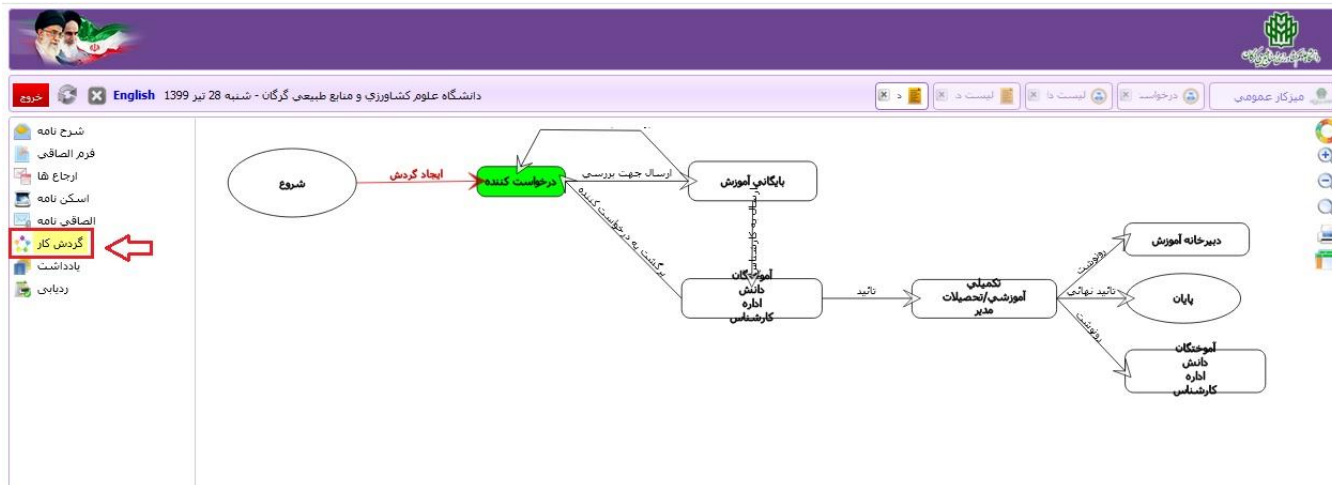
دانشگاه علوم کشاورزي و منابع طبيعي گرگان - شنبه 28 تیر 1399 English خروج

میزکار عمومی
درخواست
لیست د
لیست د
د

شرح نامه
فرم الصاقي
ارجاع ها
اسکن نامه
الصاقي نامه
گردش کار
یادداشت
ردیابی

شروع
ایجاد گردش
درخواست کننده
ارسال جهت بررسی
بایگانی آموزش
ارسال به کارشناس
برگشت به درخواست کننده
آموختگان دانش اداره کارشناس
تائید
تکمیلی آموزشي/تحصیلات مدیر
رونوشت
دبیرخانه آموزش
تائید نهائی
پایان
رونوشت
آموختگان دانش اداره کارشناس